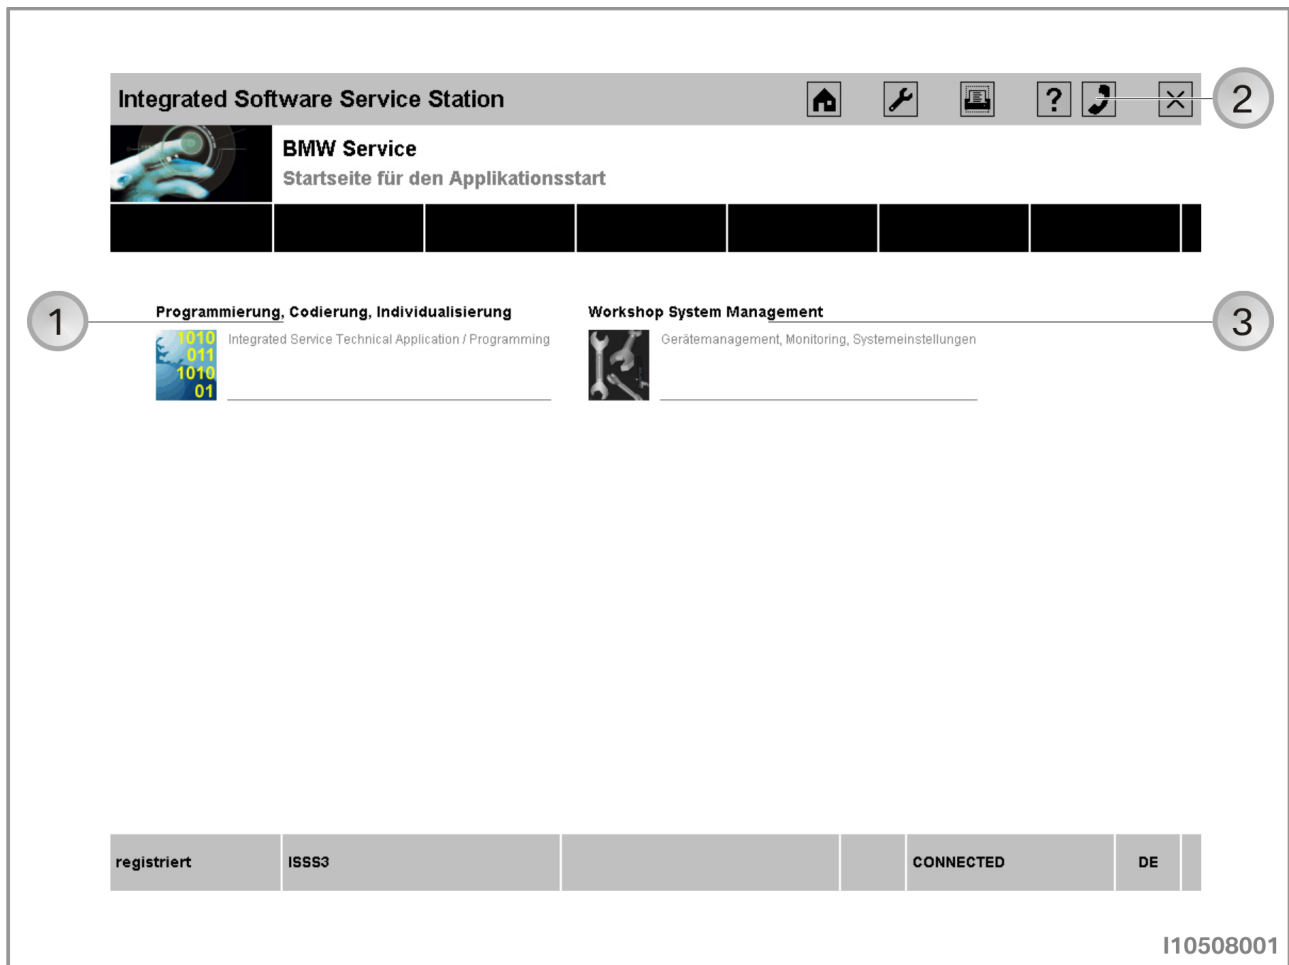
Integrated Software Service Station

?

2

BMW Service

Startseite für den Applikationsstart

1

Programmierung, Codierung, Individualisierung

1010
011
1010
01

Integrated Service Technical Application / Programming

Workshop System Management

Gerätemanagement, Monitoring, Systemeinstellungen

3

| registriert | ISSS3 | | | CONNECTED | DE | |
|---|---|---|---|---|---|---|

I10508001